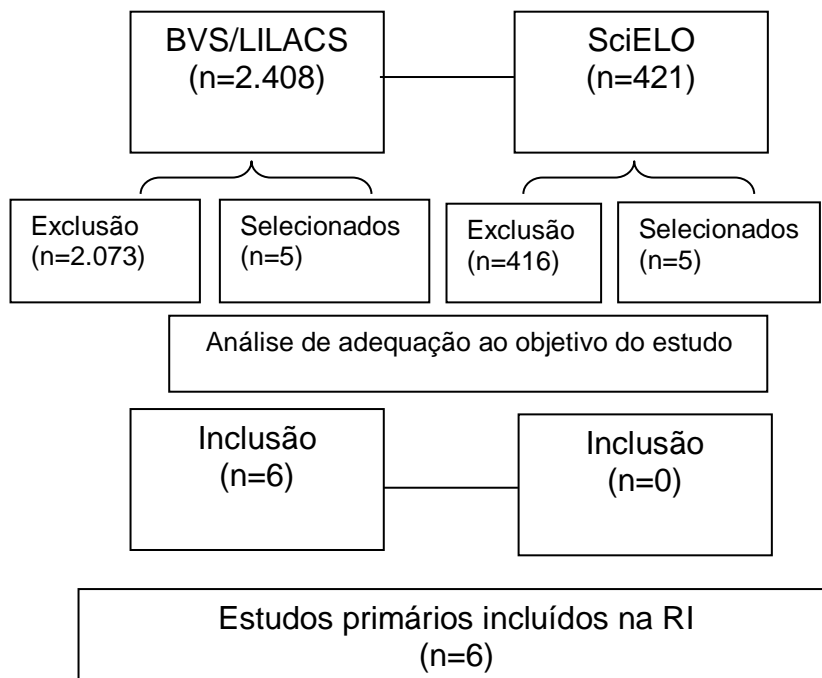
BVS/LILACS
(n=2.408)

SciELO
(n=421)

Exclusão
(n=2.073)

Selecionados
(n=5)

Exclusão
(n=416)

Selecionados
(n=5)

Análise de adequação ao objetivo do estudo

Inclusão
(n=6)

Inclusão
(n=0)

Estudos primários incluídos na RI
(n=6)